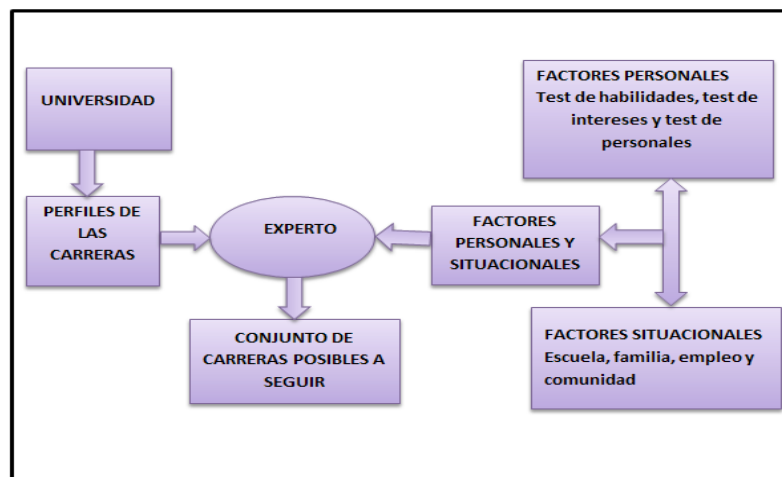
UNIVERSIDAD

PERFILES DE LAS CARRERAS

EXPERTO

CONJUNTO DE CARRERAS POSIBLES A SEGUIR

FACTORES PERSONALES Y SITUACIONALES

FACTORES PERSONALES
Test de habilidades, test de intereses y test de personales

FACTORES SITUACIONALES
Escuela, familia, empleo y comunidad